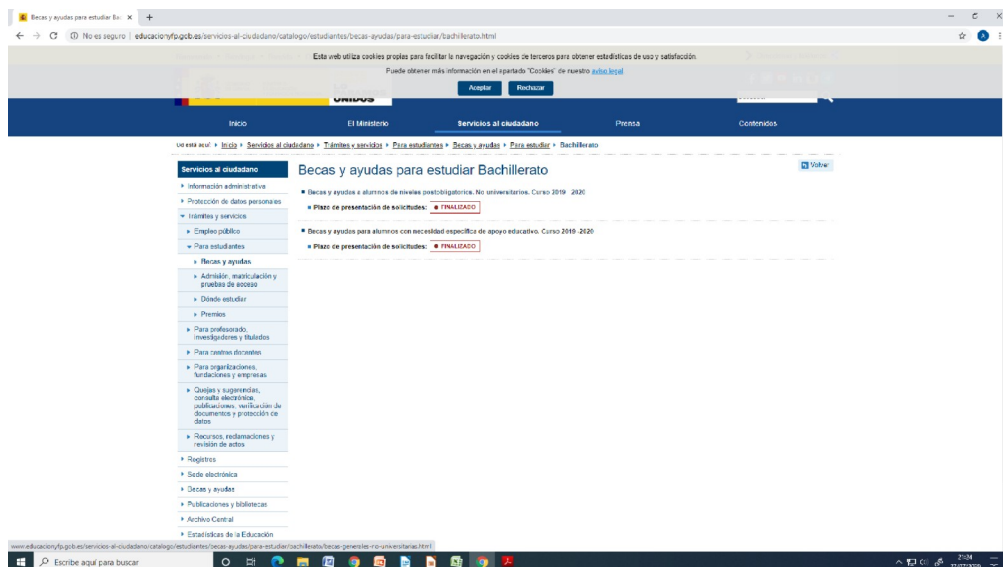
Becas y ayudas para estudiar Ba ×  +

No es seguro | educacionyfp.gob.es/servicios-al-ciudadano/catalogo/estudiantes/becas-ayudas/para-estudiar/bachillerato.html

Esta web utiliza cookies propias para facilitar la navegación y cookies de terceros para obtener estadísticas de uso y satisfacción.
Puede obtener más información en el apartado "Cookies" de nuestro aviso legal

Aceptar  Rechazar

UNIDOS

Inicio  El Ministerio  Servicios al ciudadano  Prensa  Contenidos

Ud está aquí: Inicio > Servicios al ciudadano > Trámites y servicios > Para estudiantes > Becas y ayudas > Para estudiar > Bachillerato

Servicios al ciudadano
Información administrativa
Protección de datos personales
Trámites y servicios
Empleo público
Para estudiantes
Becas y ayudas
Admisión, matriculación y pruebas de acceso
Dónde estudiar
Premios
Para profesorado, investigadores y titulados
Para centros docentes
Para organizaciones, fundaciones y empresas
Quejas y sugerencias, consulta electrónica, publicaciones, verificación de documentos y protección de datos
Recursos, reclamaciones y revisión de actos
Registros
Sede electrónica
Becas y ayudas
Publicaciones y bibliotecas
Archivo Central
Estadísticas de la Educación

Becas y ayudas para estudiar Bachillerato

Volver

Becas y ayudas a alumnos de niveles postobligatorios. No universitarios. Curso 2019 - 2020
Plazo de presentación de solicitudes: FINALIZADO

Becas y ayudas para alumnos con necesidad específica de apoyo educativo. Curso 2019 -2020
Plazo de presentación de solicitudes: FINALIZADO

www.educacionyfp.gob.es/servicios-al-ciudadano/catalogo/estudiantes/becas-ayudas/para-estudiar/bachillerato/becas-generales-no-universitarias.html

Escribe aquí para buscar

21:24